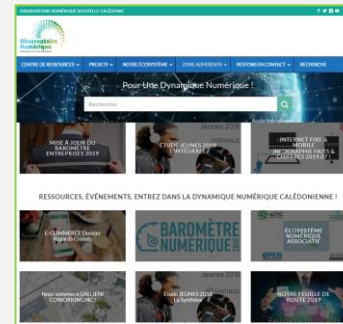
OBSERVATOIRE NUMÉRIQUE NOUVELLE-CALÉDONIE

Observatoire Numérique

CENTRE DE RESSOURCES ▾ PROJETS ▾ NOTRE ÉCOSYSTÈME ▾ ZONE ADHÉRENTS ▾ RESTONS EN CONTACT ▾ RECHERCHE

Pour Une Dynamique Numérique !

Rechercher

MISE À JOUR DU BAROMÈTRE ENTREPRISES 2019

ÉTUDE JEUNES 2018 L'INTÉGRALE

Jeunes 2018

INTERNET FIXE & MOBILE INFOGRAPHIE FAITS & CHIFFRES 2019

RESSOURCES, ÉVÉNEMENTS, ENTREZ DANS LA DYNAMIQUE NUMÉRIQUE CALÉDONIENNE !

E-COMMERCE Dossier Regards Croisés

BAROMÈTRE NUMÉRIQUE

ÉCOSYSTÈME NUMÉRIQUE ASSOCIATIF

Nous sommes à GALLIENI COWORKING.NC !

Étude JEUNES 2018 La Synthèse

NOTRE FEUILLE DE ROUTE 2019